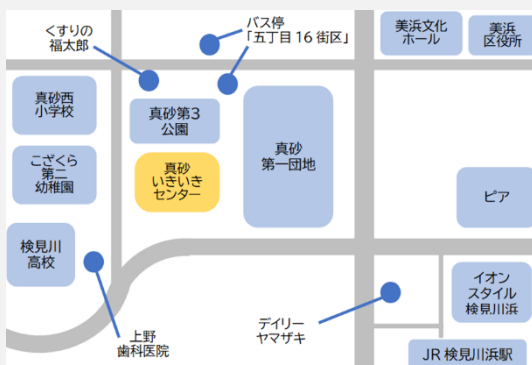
くすりの
福太郎

バス停
「五丁目 16 街区」

美浜文化
ホール

美浜
区役所

真砂西
小学校

真砂第３
公園

真砂
第一団地

こざくら
第二
幼稚園

真砂
いきいき
センター

ピア

検見川
高校

イオン
スタイル
検見川浜

デイリー
ヤマザキ

上野
歯科医院

JR 検見川浜駅